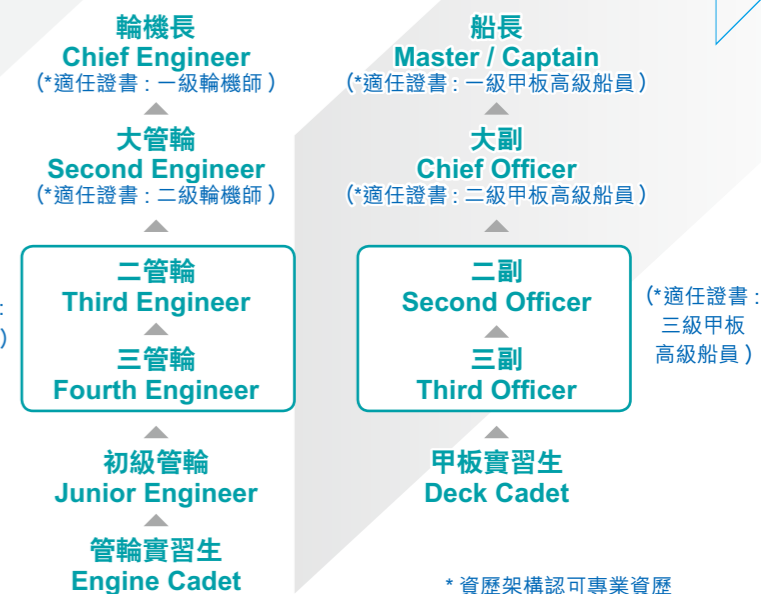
輪機長
Chief Engineer
(*適任證書：一級輪機師)

大管輪
Second Engineer
(*適任證書：二級輪機師)

二管輪
Third Engineer

三管輪
Fourth Engineer

初級管輪
Junior Engineer

管輪實習生
Engine Cadet

船長
Master / Captain
(*適任證書：一級甲板高級船員)

大副
Chief Officer
(*適任證書：二級甲板高級船員)

二副
Second Officer

三副
Third Officer

(*適任證書：三級甲板高級船員)

甲板實習生
Deck Cadet

* 資歷架構認可專業資歷